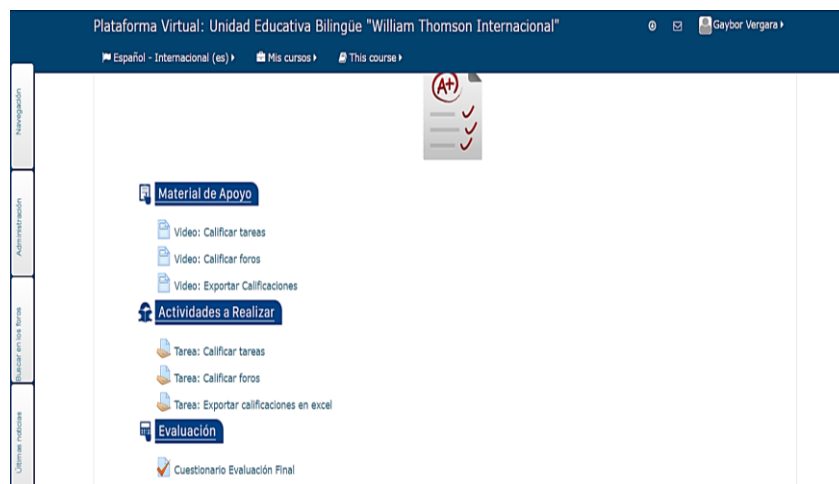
Plataforma Virtual: Unidad Educativa Bilingüe "William Thomson Internacional"

Gaybor Vergara

Español - Internacional (es)
Mis cursos
This course

Navegación
Administración
Buscar en los foros
Últimas noticias

A+

Material de Apoyo

Video: Calificar tareas
Video: Calificar foros
Video: Exportar Calificaciones

Actividades a Realizar

Tarea: Calificar tareas
Tarea: Calificar foros
Tarea: Exportar calificaciones en excel

Evaluación

Cuestionario Evaluación Final